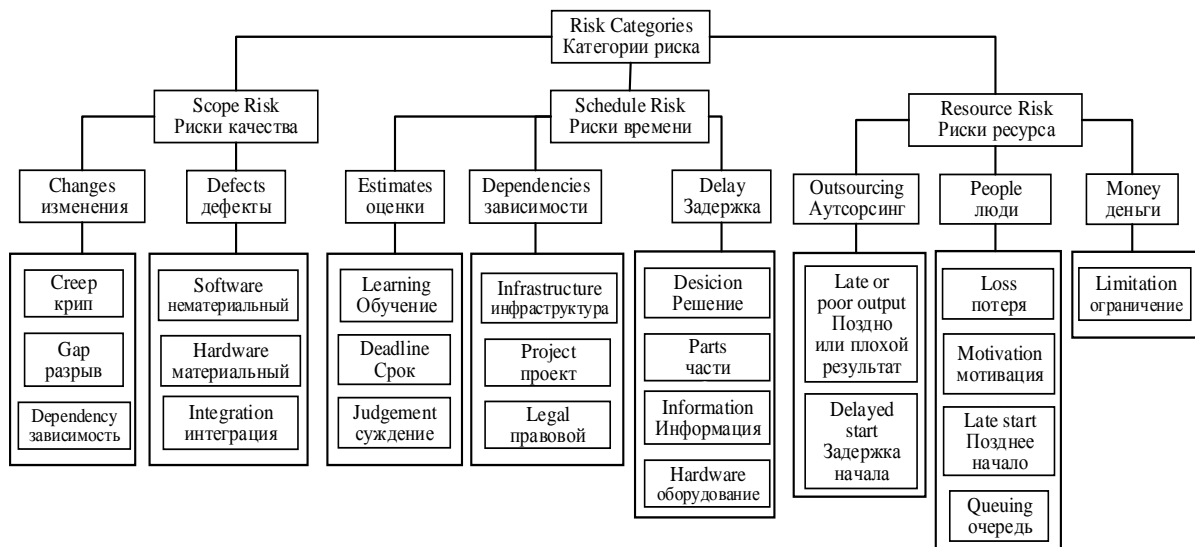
Risk Categories
Категории риска

Scope Risk
Риски качества

Schedule Risk
Риски времени

Resource Risk
Риски ресурса

Changes
изменения

Creep
крип

Gap
разрыв

Dependency
зависимость

Defects
дефекты

Software
нематериальный

Hardware
материальный

Integration
интеграция

Estimates
оценки

Learning
Обучение

Deadline
Срок

Judgement
суждение

Dependencies
зависимости

Infrastructure
инфраструктура

Project
проект

Legal
правовой

Delay
Задержка

Desicion
Решение

Parts
части

Information
Информация

Hardware
оборудование

Outsourcing
Аутсорсинг

Late or poor output
Поздно или плохой результат

Delayed start
Задержка начала

People
люди

Loss
потеря

Motivation
мотивация

Late start
Позднее начало

Queuing
очередь

Money
деньги

Limitation
ограничение